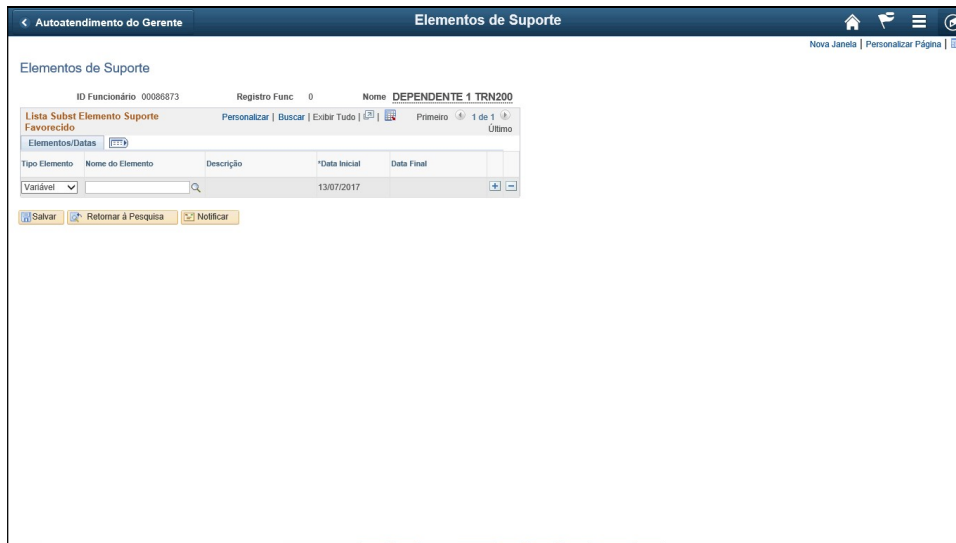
< Autoatendimento do Gerente

Elementos de Suporte

Nova Janela | Personalizar Página |

Elementos de Suporte

ID Funcionário 00086873 Registro Func 0 Nome DEPENDENTE 1 TRN200

Lista Subst Elemento Suporte Favorecido

Personalizar | Buscar | Exibir Tudo | Primeiro 1 de 1 Último

Elementos/Datas

| Tipo Elemento | Nome do Elemento | Descrição | *Data Inicial | Data Final |
|---|---|---|---|---|
| Variável | | | 13/07/2017 | |

Salvar Retornar à Pesquisa Notificar